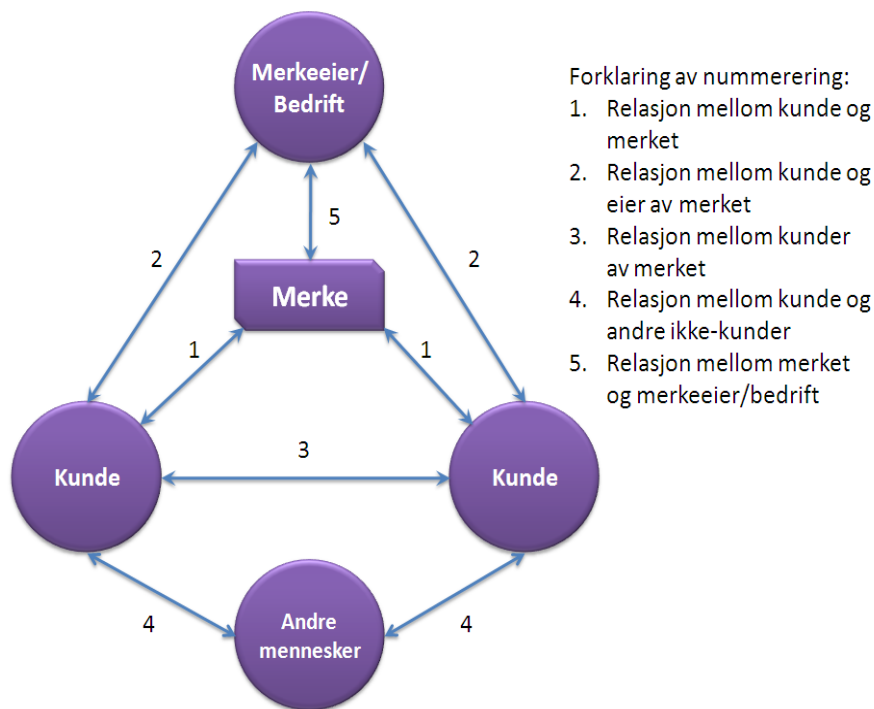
Merkeeier/ Bedrift

5

2

2

Merke

1

1

3

Kunde

Kunde

4

4

Andre mennesker

Forklaring av nummerering:
1. Relasjon mellom kunde og merket
2. Relasjon mellom kunde og eier av merket
3. Relasjon mellom kunder av merket
4. Relasjon mellom kunde og andre ikke-kunder
5. Relasjon mellom merket og merkeeier/bedrift